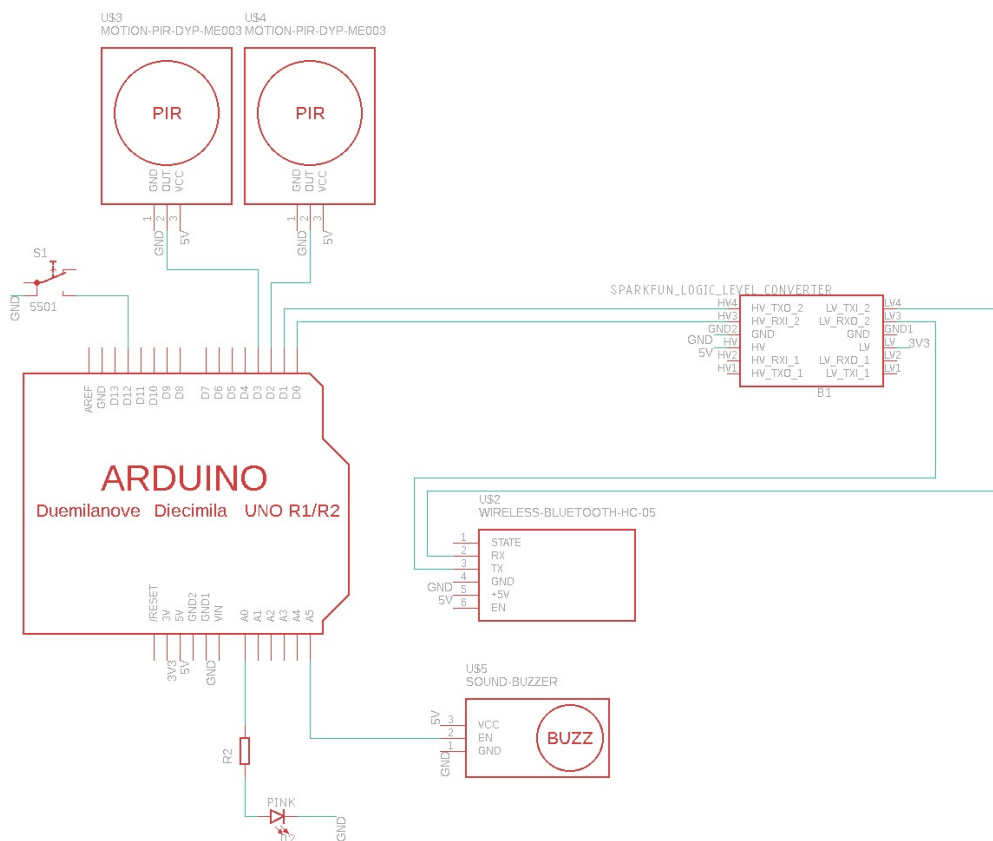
U$3
MOTION-PIR-DYP-ME003

PIR

GND OUT VCC

1 2 3

GND 5V

U$4
MOTION-PIR-DYP-ME003

PIR

GND OUT VCC

1 2 3

GND 5V

S1

GND 5501

SPARKFUN_LOGIC_LEVEL_CONVERTER

HV4 HV_TXO_2 LV_TXI_2 LV4
HV3 HV_RXI_2 LV_RXO_2 LV3
GND2 GND GND GND1
GND HV LV LV 3V3
5V
HV2 HV_RXI_1 LV_RXO_1 LV2
HV1 HV_TXO_1 LV_TXI_1 LV1

B1

AREF GND D13 D12 D11 D10 D9 D8 D7 D6 D5 D4 D3 D2 D1 D0

ARDUINO

Duemilanove Diecimila UNO R1/R2

/RESET 3V 5V GND2 GND1 VIN A0 A1 A2 A3 A4 A5

3V3 5V GND

U$2
WIRELESS-BLUETOOTH-HC-05

1 STATE
2 RX
3 TX
4 GND
GND 5 +5V
5V 6 EN

U$5
SOUND-BUZZER

5V 3 VCC
2 EN
GND 1 GND

BUZZ

R2

PINK

H2

GND